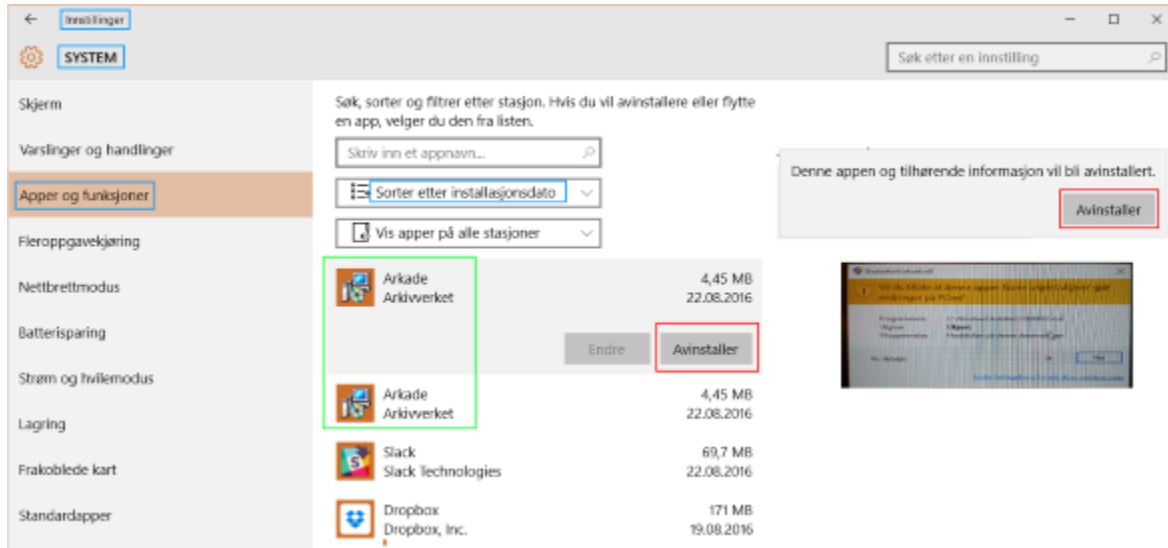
Innstillinger

SYSTEM

Søk etter en innstilling

Skjerm

Varslinger og handlinger

Apper og funksjoner

Fleroppgavekjøring

Nettbrettmodus

Batterisparing

Strøm og hvilemodus

Lagring

Frakoblede kart

Standardapper

Søk, sorter og filtrer etter stasjon. Hvis du vil avinstallere eller flytte en app, velger du den fra listen.

Skriv inn et appnavn...

Sorter etter installasjonsdato

Vis apper på alle stasjoner

| | | |
|---|---|---|
| Arkade Arkivverket | 4,45 MB | 22.08.2016 |

Endre Avinstaller

| | | |
|---|---|---|
| Arkade Arkivverket | 4,45 MB | 22.08.2016 |
| Slack Slack Technologies | 69,7 MB | 22.08.2016 |
| Dropbox Dropbox, Inc. | 171 MB | 19.08.2016 |

Denne appen og tilhørende informasjon vil bli avinstallert.

Avinstaller

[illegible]